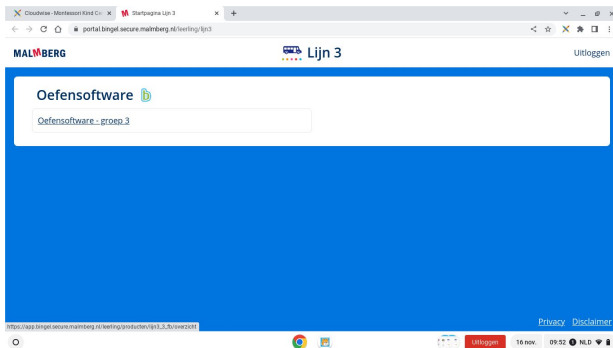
Cloudwise - Montessori Kind Cen ×
Startpagina Lijn 3 ×
+
portal.bingel.secure.malmberg.nl/leerling/lijn3

MALMBERG
Lijn 3
Uitloggen

Oefensoftware

Oefensoftware - groep 3

https://app.bingel.secure.malmberg.nl/leerling/producten/lijn3_3_fb/overzicht

Privacy Disclaimer

Uitloggen 16 nov. 09:52 NLD